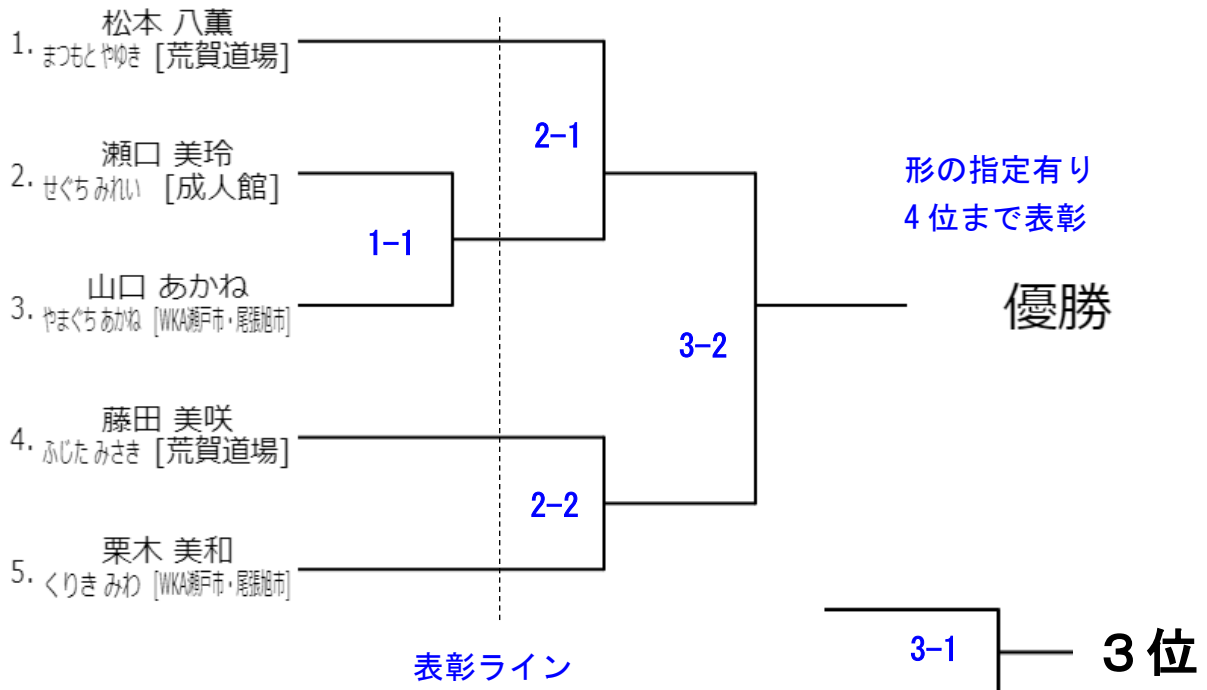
1. 松本 八薫
まつもと やゆき [荒賀道場]

2. 瀬口 美玲
せぐち みれい [成人館]

3. 山口 あかね
やまぐち あかね [WKA瀬戸市・尾張旭市]

4. 藤田 美咲
ふじた みさき [荒賀道場]

5. 栗木 美和
くりき みわ [WKA瀬戸市・尾張旭市]

2-1

1-1

3-2

2-2

形の指定有り
4 位まで表彰

優勝

3-1

3 位

表彰ライン